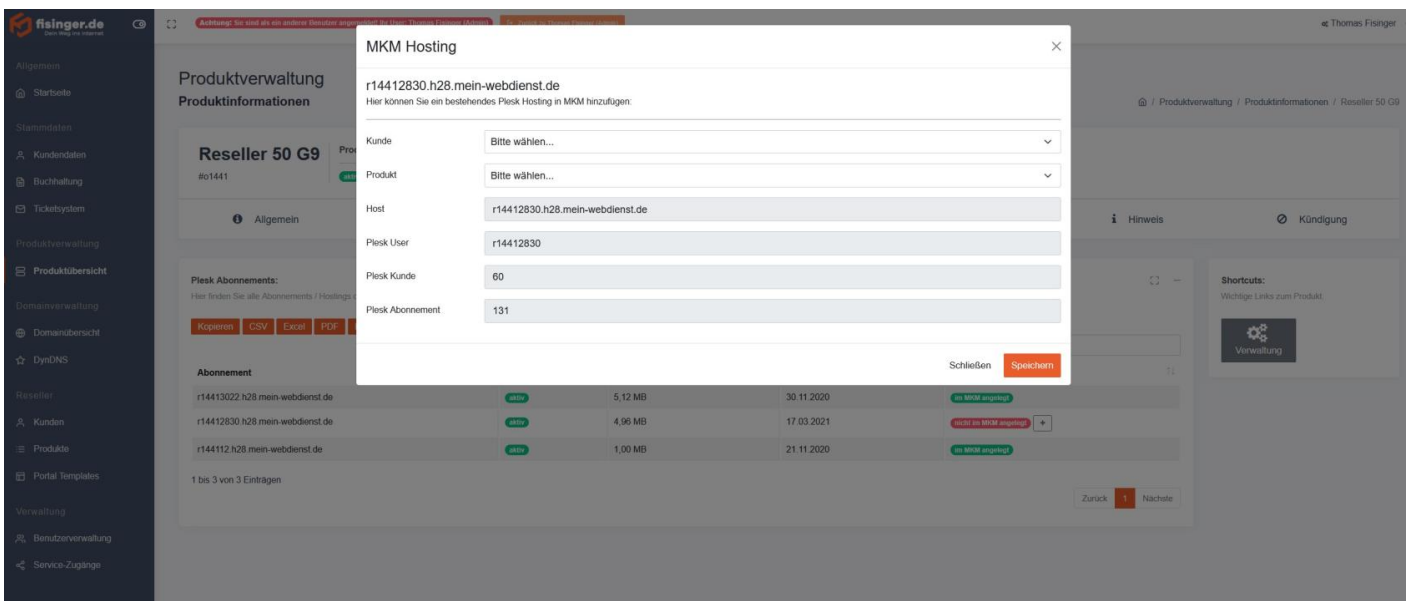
fisinger.de
Dein Weg ins Internet

Achtung! Sie sind als ein anderer Benutzer angemeldet! Ihr User: Thomas Fisinger (Admin)

Thomas Fisinger

Allgemein
Startseite
Stammdaten
Kundendaten
Buchhaltung
Ticketsystem
Produktverwaltung
Produktübersicht
Domainverwaltung
Domainübersicht
DynDNS
Reseller
Kunden
Produkte
Portal Templates
Verwaltung
Benutzerverwaltung
Service-Zugänge

Produktverwaltung
Produktinformationen

/ Produktverwaltung / Produktinformationen / Reseller 50 G9

Reseller 50 G9
#o1441

Allgemein
Hinweis
Kündigung

Plesk Abonnements:
Hier finden Sie alle Abonnements / Hostings

Kopieren CSV Excel PDF

Abonnement

| Abonnement | | | | |
|---|---|---|---|---|
| r14413022.h28.mein-webdienst.de | aktiv | 5,12 MB | 30.11.2020 | im MKM angelegt |
| r14412830.h28.mein-webdienst.de | aktiv | 4,96 MB | 17.03.2021 | nicht im MKM angelegt + |
| r144112.h28.mein-webdienst.de | aktiv | 1,00 MB | 21.11.2020 | im MKM angelegt |

1 bis 3 von 3 Einträgen

Zurück 1 Nächste

Shortcuts:
Wichtige Links zum Produkt
Verwaltung

MKM Hosting

r14412830.h28.mein-webdienst.de
Hier können Sie ein bestehendes Plesk Hosting in MKM hinzufügen:

Kunde Bitte wählen...
Produkt Bitte wählen...
Host r14412830.h28.mein-webdienst.de
Plesk User r14412830
Plesk Kunde 60
Plesk Abonnement 131

Schließen Speichern